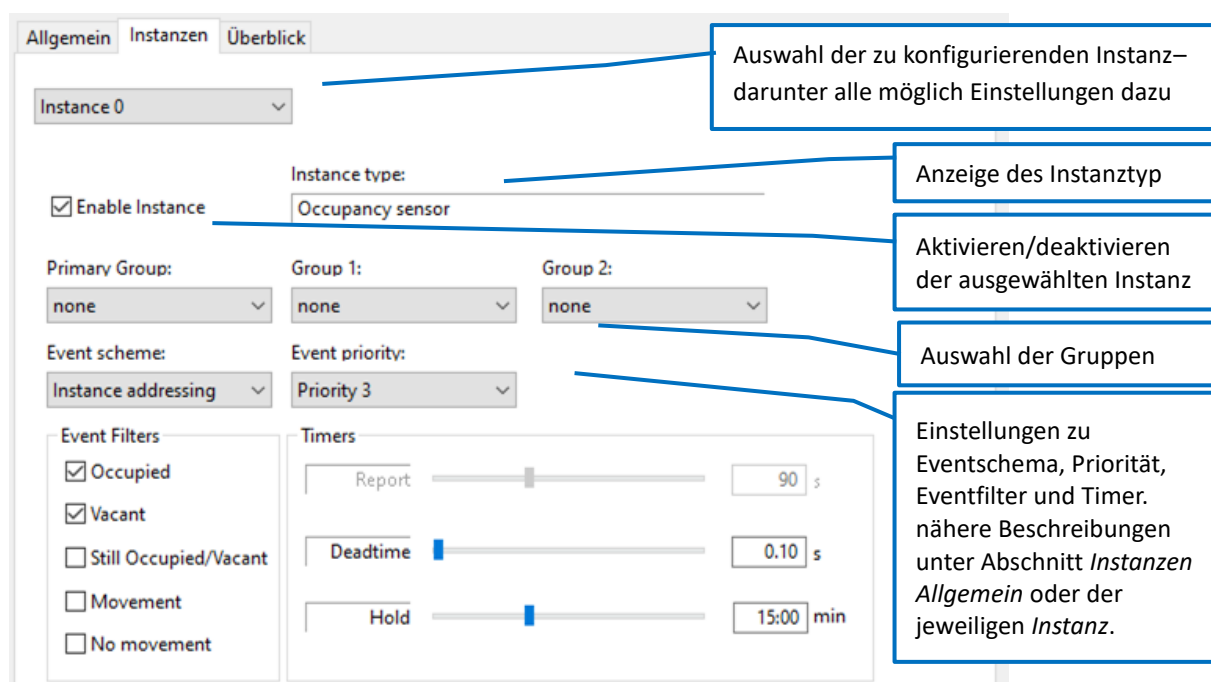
Allgemein Instanzen Überblick

Instance 0

Auswahl der zu konfigurierenden Instanz– darunter alle möglich Einstellungen dazu

Instance type:
Occupancy sensor

Anzeige des Instanztyp

☑ Enable Instance

Aktivieren/deaktivieren der ausgewählten Instanz

Primary Group:
none

Group 1:
none

Group 2:
none

Auswahl der Gruppen

Event scheme:
Instance addressing

Event priority:
Priority 3

Einstellungen zu Eventschema, Priorität, Eventfilter und Timer. nähere Beschreibungen unter Abschnitt *Instanzen Allgemein* oder der jeweiligen *Instanz*.

Event Filters
☑ Occupied
☑ Vacant
☐ Still Occupied/Vacant
☐ Movement
☐ No movement

Timers
Report 90 s
Deadtime 0.10 s
Hold 15:00 min